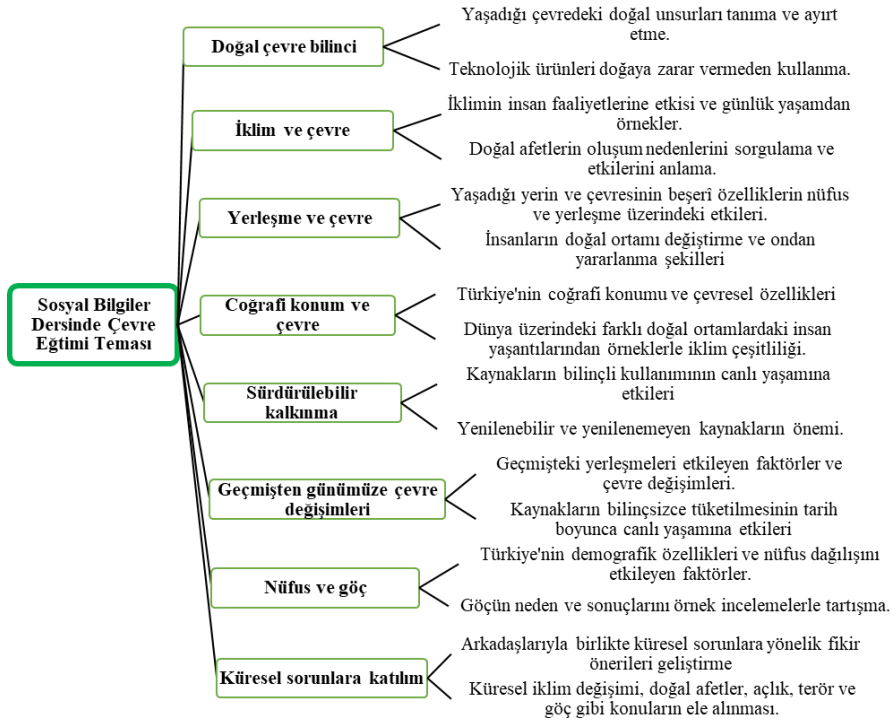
Sosyal Bilgiler Dersinde Çevre Eğtimi Teması

Doğal çevre bilinci

Yaşadığı çevredeki doğal unsurları tanıma ve ayırt etme.

Teknolojik ürünleri doğaya zarar vermeden kullanma.

İklim ve çevre

İklimin insan faaliyetlerine etkisi ve günlük yaşamdan örnekler.

Doğal afetlerin oluşum nedenlerini sorgulama ve etkilerini anlama.

Yerleşme ve çevre

Yaşadığı yerin ve çevresinin beşerî özelliklerin nüfus ve yerleşme üzerindeki etkileri.

İnsanların doğal ortamı değiştirme ve ondan yararlanma şekilleri

Coğrafi konum ve çevre

Türkiye'nin coğrafi konumu ve çevresel özellikleri

Dünya üzerindeki farklı doğal ortamlardaki insan yaşantılarından örneklerle iklim çeşitliliği.

Sürdürülebilir kalkınma

Kaynakların bilinçli kullanımının canlı yaşamına etkileri

Yenilenebilir ve yenilenemeyen kaynakların önemi.

Geçmişten günümüze çevre değişimleri

Geçmişteki yerleşmeleri etkileyen faktörler ve çevre değişimleri.

Kaynakların bilinçsizce tüketilmesinin tarih boyunca canlı yaşamına etkileri

Nüfus ve göç

Türkiye'nin demografik özellikleri ve nüfus dağılışını etkileyen faktörler.

Göçün neden ve sonuçlarını örnek incelemelerle tartışma.

Küresel sorunlara katılım

Arkadaşlarıyla birlikte küresel sorunlara yönelik fikir önerileri geliştirme

Küresel iklim değişimi, doğal afetler, açlık, terör ve göç gibi konuların ele alınması.